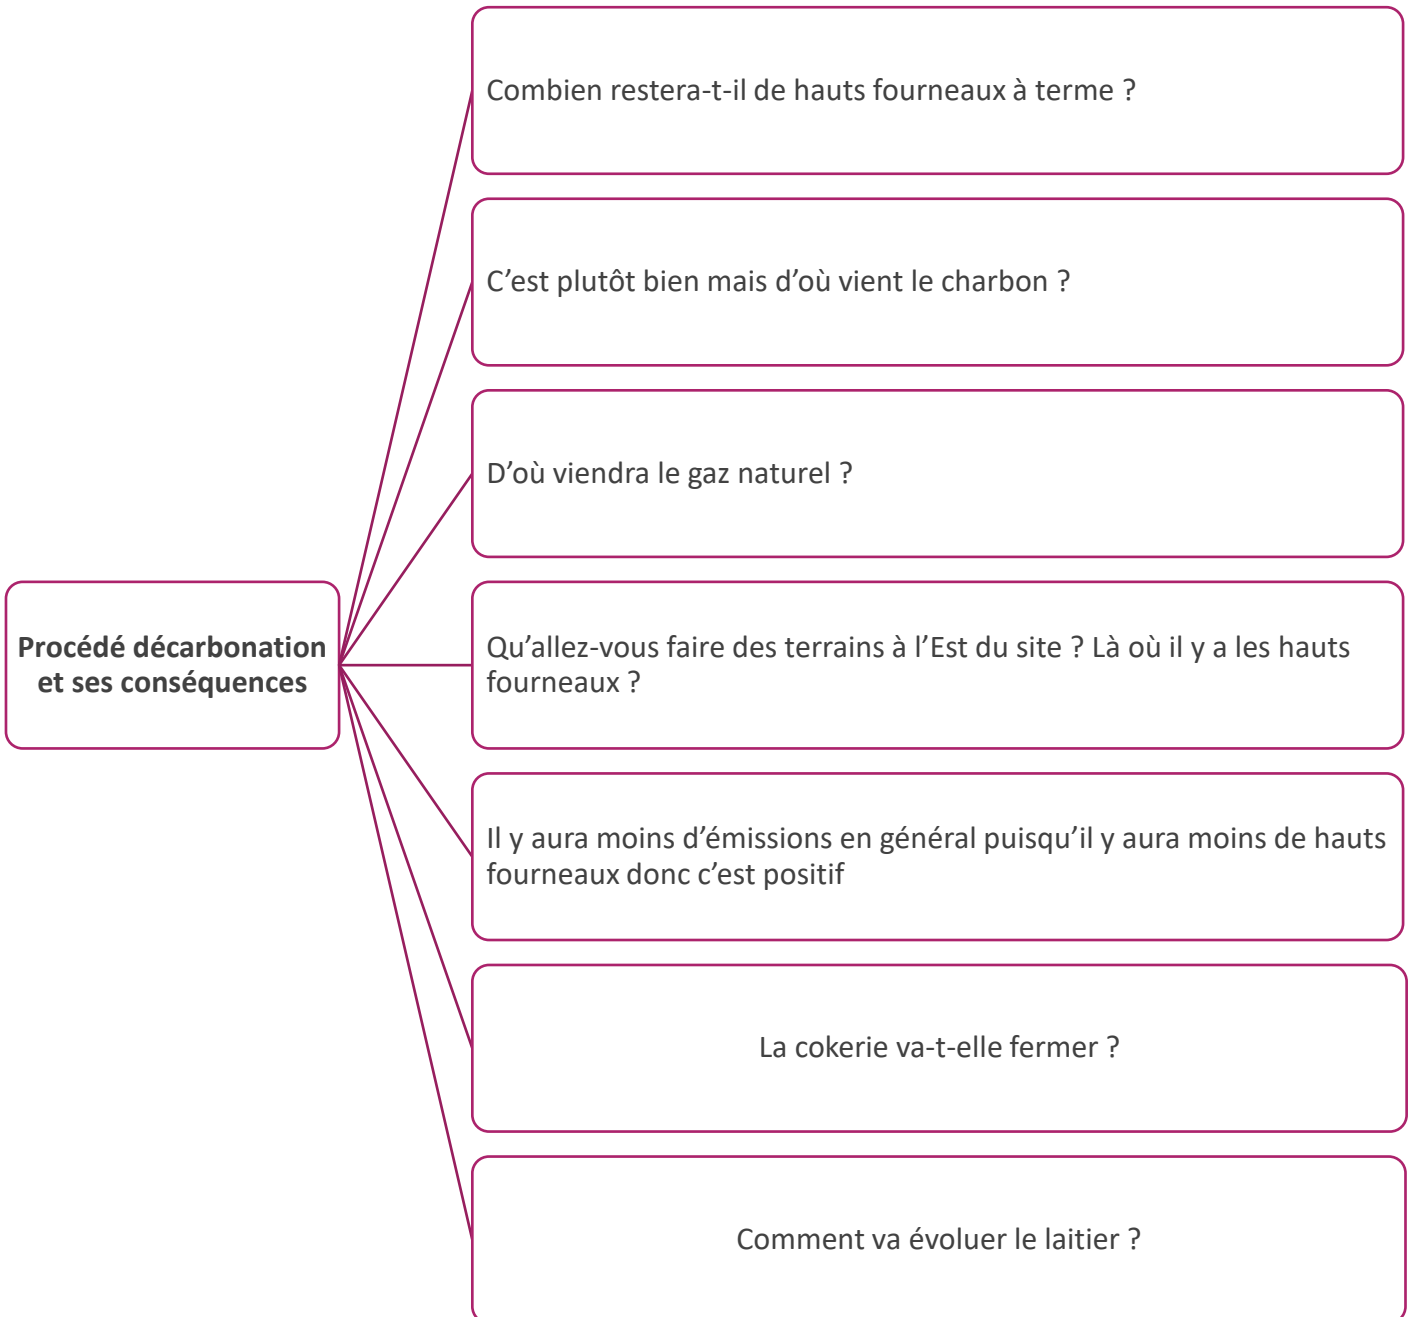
Procédé décarbonation et ses conséquences

Combien restera-t-il de hauts fourneaux à terme ?

C’est plutôt bien mais d’où vient le charbon ?

D’où viendra le gaz naturel ?

Qu’allez-vous faire des terrains à l’Est du site ? Là où il y a les hauts fourneaux ?

Il y aura moins d’émissions en général puisqu’il y aura moins de hauts fourneaux donc c’est positif

La cokerie va-t-elle fermer ?

Comment va évoluer le laitier ?